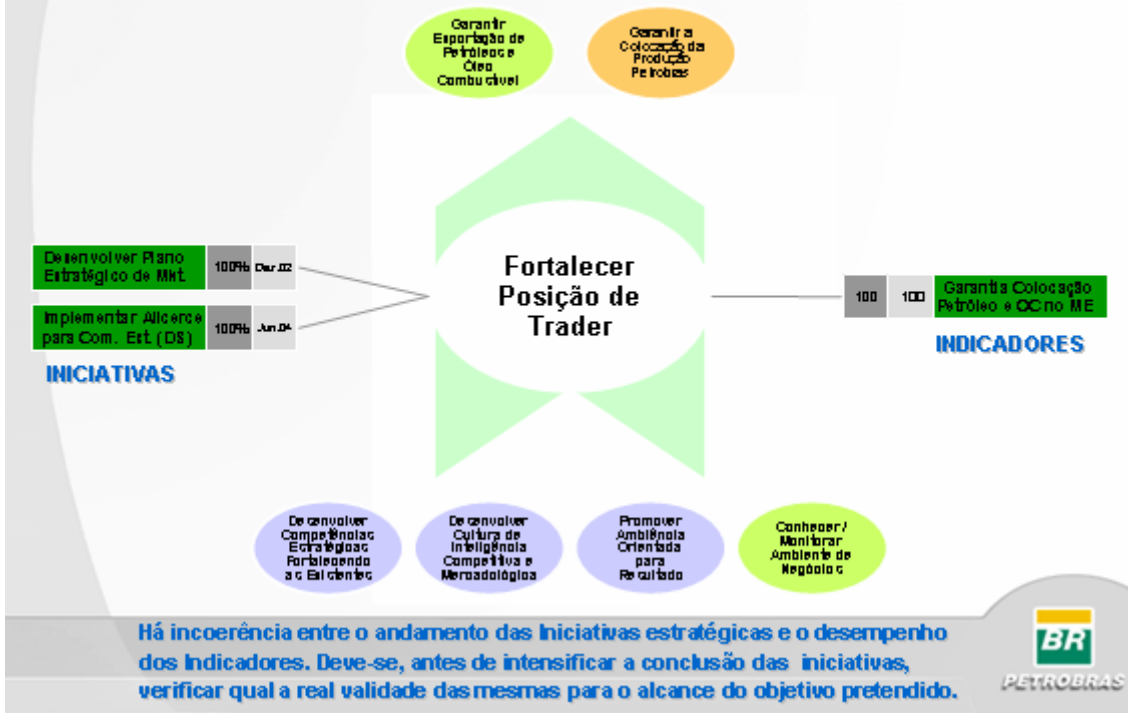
Garantir Exportação de Petróleo e Óleo Combustível

Garantir a Colocação da Produção Petrobras

| Desenvolver Plano Estratégico de Mkt. | 100% | Dez.02 |
|---|---|---|
| Implementar Alicerce para Com. Ext. (DS) | 100% | Jun.04 |

INICIATIVAS

Fortalecer Posição de Trader

| 100 | 100 | Garantia Colocação Petróleo e OC no ME |
|---|---|---|

INDICADORES

Desenvolver Competências Estratégicas Fortalecendo a Eficientes

Desenvolver Cultura de Inteligência Competitiva e Mercadológica

Promover Ambiência Orientada para Resultado

Conhecer / Monitorar Ambiente de Negócios

Há incoerência entre o andamento das iniciativas estratégicas e o desempenho dos indicadores. Deve-se, antes de intensificar a conclusão das iniciativas, verificar qual a real validade das mesmas para o alcance do objetivo pretendido.

BR
PETROBRAS